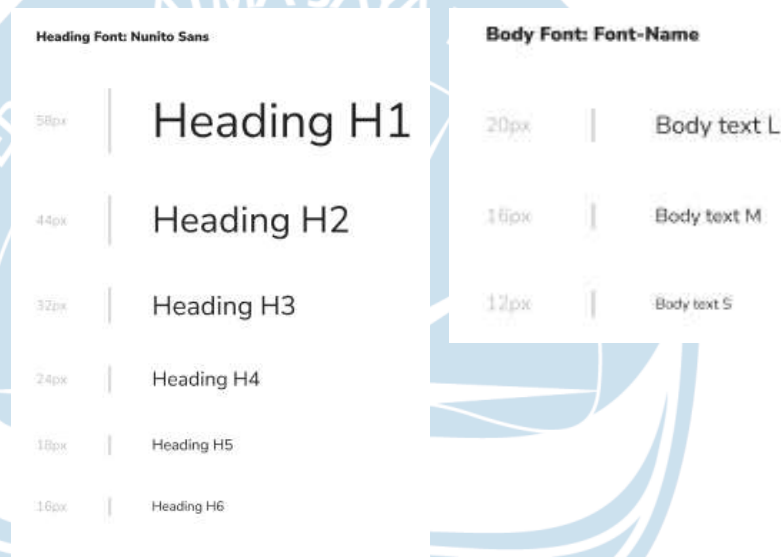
Heading Font: Nunito Sans

58px | Heading H1

44px | Heading H2

32px | Heading H3

24px | Heading H4

18px | Heading H5

16px | Heading H6

Body Font: Font-Name

20px | Body text L

16px | Body text M

12px | Body text S